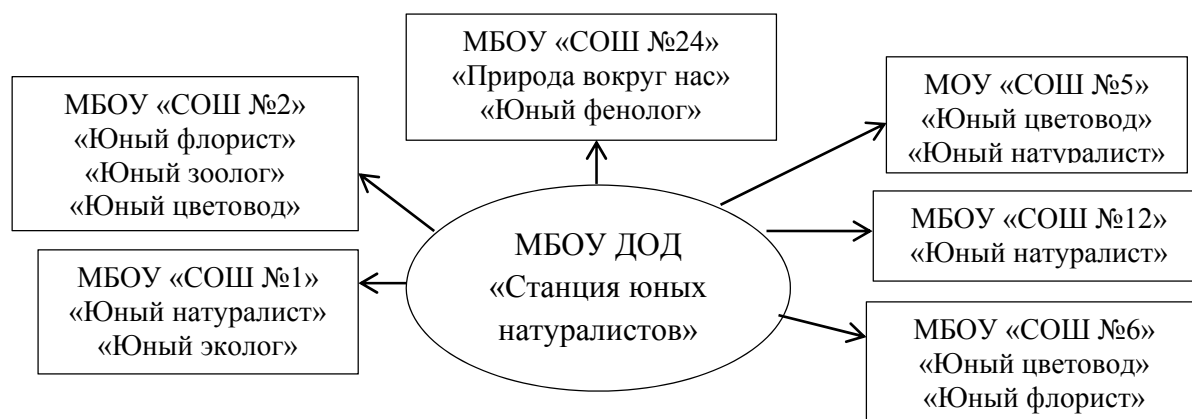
МБОУ «СОШ №24»
«Природа вокруг нас»
«Юный фенолог»

МБОУ «СОШ №2»
«Юный флорист»
«Юный зоолог»
«Юный цветовод»

МОУ «СОШ №5»
«Юный цветовод»
«Юный натуралист»

МБОУ ДОД
«Станция юных натуралистов»

МБОУ «СОШ №12»
«Юный натуралист»

МБОУ «СОШ №1»
«Юный натуралист»
«Юный эколог»

МБОУ «СОШ №6»
«Юный цветовод»
«Юный флорист»